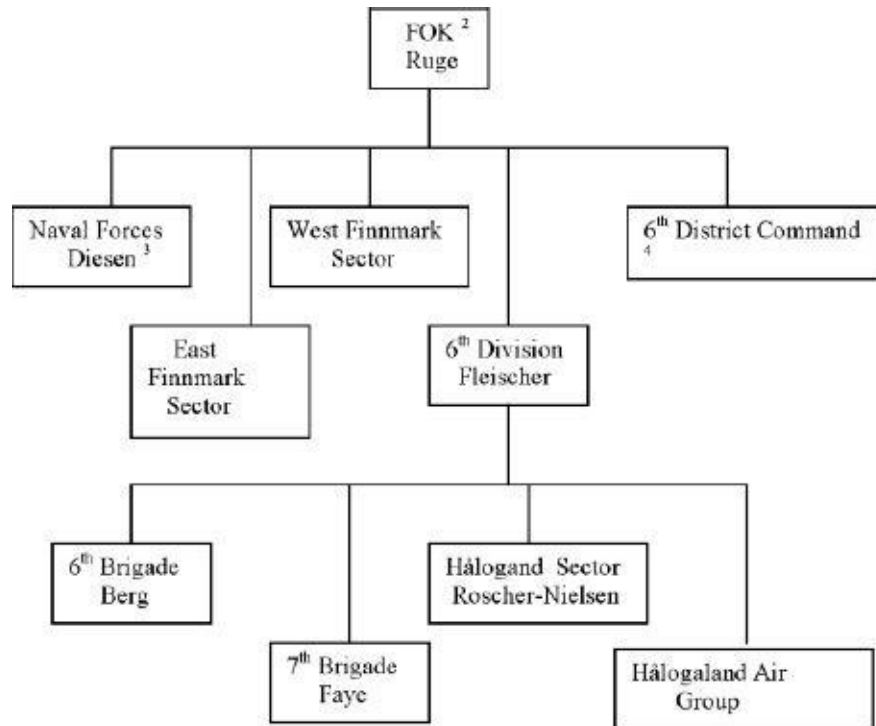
FOK $^{2}$
Ruge

Naval Forces
Diesen $^{3}$

West Finnmark
Sector

6$^{th}$ District Command
$^{4}$

East
Finnmark
Sector

6$^{th}$ Division
Fleischer

6$^{th}$ Brigade
Berg

Hålogand Sector
Roscher-Nielsen

7$^{th}$ Brigade
Faye

Hålogaland Air
Group